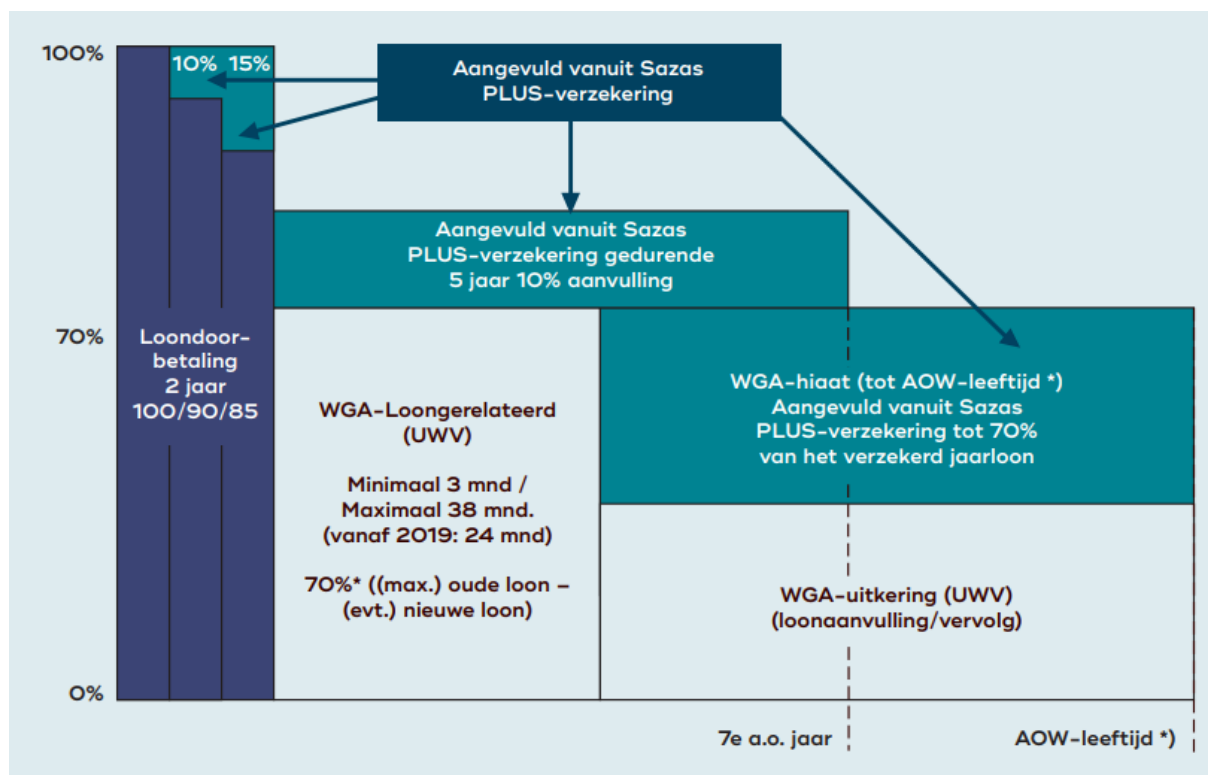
100%

10% 15%

Aangevuld vanuit Sazas PLUS-verzekering

Aangevuld vanuit Sazas PLUS-verzekering gedurende 5 jaar 10% aanvulling

70%

Loondoor-betaling 2 jaar 100/90/85

WGA-Loongerelateerd (UWV)

Minimaal 3 mnd / Maximaal 38 mnd. (vanaf 2019: 24 mnd)

70%* ((max.) oude loon – (evt.) nieuwe loon)

WGA-hiaat (tot AOW-leeftijd *) Aangevuld vanuit Sazas PLUS-verzekering tot 70% van het verzekerd jaarloon

WGA-uitkering (UWV) (loonaanvulling/vervolg)

0%

7e a.o. jaar

AOW-leeftijd *)